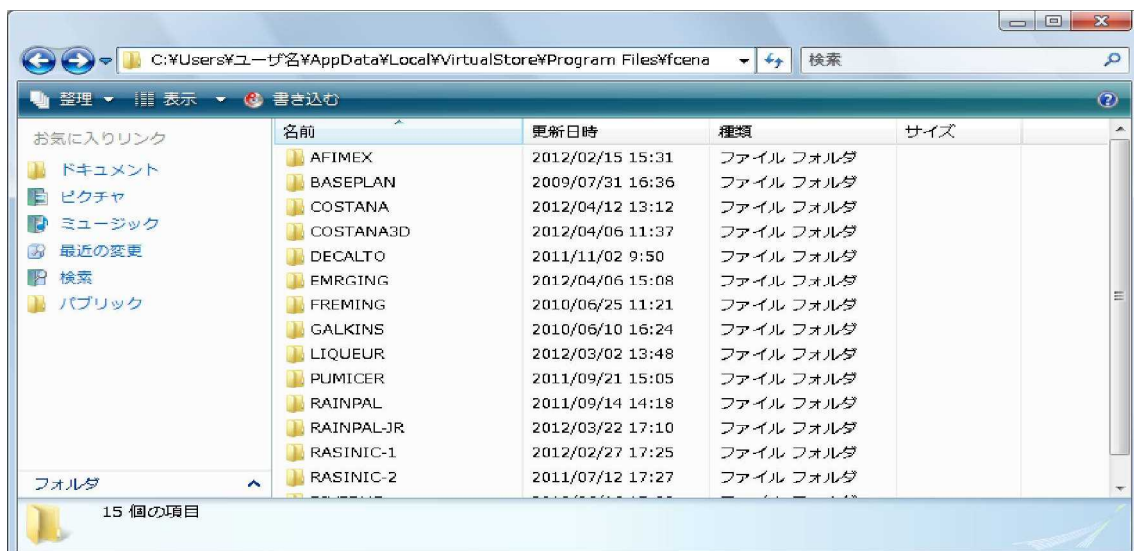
C:¥Users¥ユーザ名¥AppData¥Local¥VirtualStore¥Program Files¥fcena

検索

整理 ▾ 表示 ▾ 書き込む

お気に入りリンク

ドキュメント

ピクチャ

ミュージック

最近の変更

検索

パブリック

| 名前 | 更新日時 | 種類 | サイズ |
|---|---|---|---|
| AFIMEX | 2012/02/15 15:31 | ファイル フォルダ | |
| BASEPLAN | 2009/07/31 16:36 | ファイル フォルダ | |
| COSTANA | 2012/04/12 13:12 | ファイル フォルダ | |
| COSTANA3D | 2012/04/06 11:37 | ファイル フォルダ | |
| DECALTO | 2011/11/02 9:50 | ファイル フォルダ | |
| EMRGING | 2012/04/06 15:08 | ファイル フォルダ | |
| FREMING | 2010/06/25 11:21 | ファイル フォルダ | |
| GALKINS | 2010/06/10 16:24 | ファイル フォルダ | |
| LIQUEUR | 2012/03/02 13:48 | ファイル フォルダ | |
| PUMICER | 2011/09/21 15:05 | ファイル フォルダ | |
| RAINPAL | 2011/09/14 14:18 | ファイル フォルダ | |
| RAINPAL-JR | 2012/03/22 17:10 | ファイル フォルダ | |
| RASINIC-1 | 2012/02/27 17:25 | ファイル フォルダ | |
| RASINIC-2 | 2011/07/12 17:27 | ファイル フォルダ | |
| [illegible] | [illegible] | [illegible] | |

フォルダ

15 個の項目